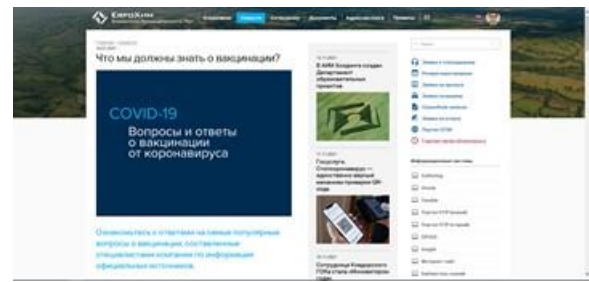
ЕвроХим

Что мы должны знать о вакцинации?

COVID-19
Вопросы и ответы о вакцинации от коронавируса

Ознакомьтесь с ответами на самые популярные вопросы о вакцинации, составленные специалистами компании по информации официальных источников.

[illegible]